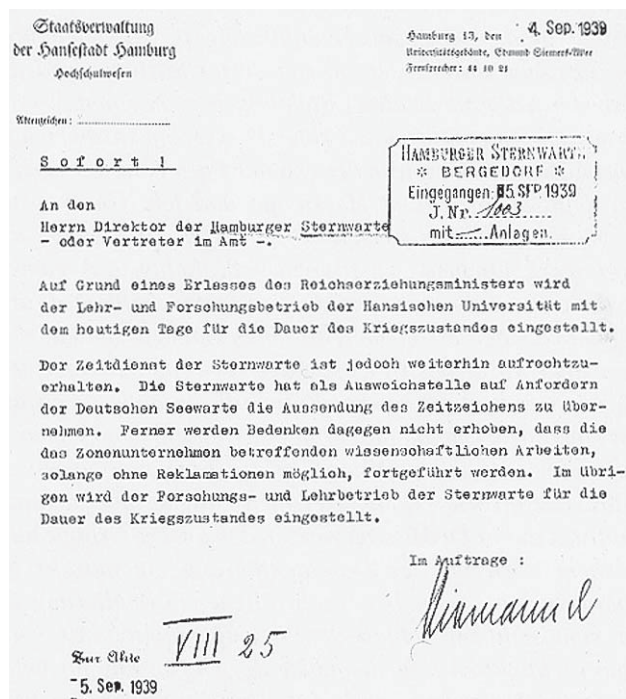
Staatsverwaltung der Hansestadt Hamburg
Hochschulwesen

Hamburg 13, den 4. Sep. 1939
Universitätsgebäude, Edmund Siemers-Allee
Fernsprecher: 44 10 21

Aktenzeichen: ..................

Sofort !

HAMBURGER STERNWARTE
BERGEDORF
Eingegangen: 5. SEP 1939
J. Nr. 1003
mit ---- Anlagen.

An den
Herrn Direktor der Hamburger Sternwarte
- oder Vertreter im Amt -.

Auf Grund eines Erlasses des Reichserziehungsministers wird der Lehr- und Forschungsbetrieb der Hansischen Universität mit dem heutigen Tage für die Dauer des Kriegszustandes eingestellt.

Der Zeitdienst der Sternwarte ist jedoch weiterhin aufrechtzuerhalten. Die Sternwarte hat als Ausweichstelle auf Anfordern der Deutschen Seewarte die Aussendung des Zeitzeichens zu übernehmen. Ferner werden Bedenken dagegen nicht erhoben, dass die das Zonenunternehmen betreffenden wissenschaftlichen Arbeiten, solange ohne Reklamationen möglich, fortgeführt werden. Im Übrigen wird der Forschungs- und Lehrbetrieb der Sternwarte für die Dauer des Kriegszustandes eingestellt.

Im Auftrage :
Niemann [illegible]

Zur Akte VIII 25
5. Sep. 1939